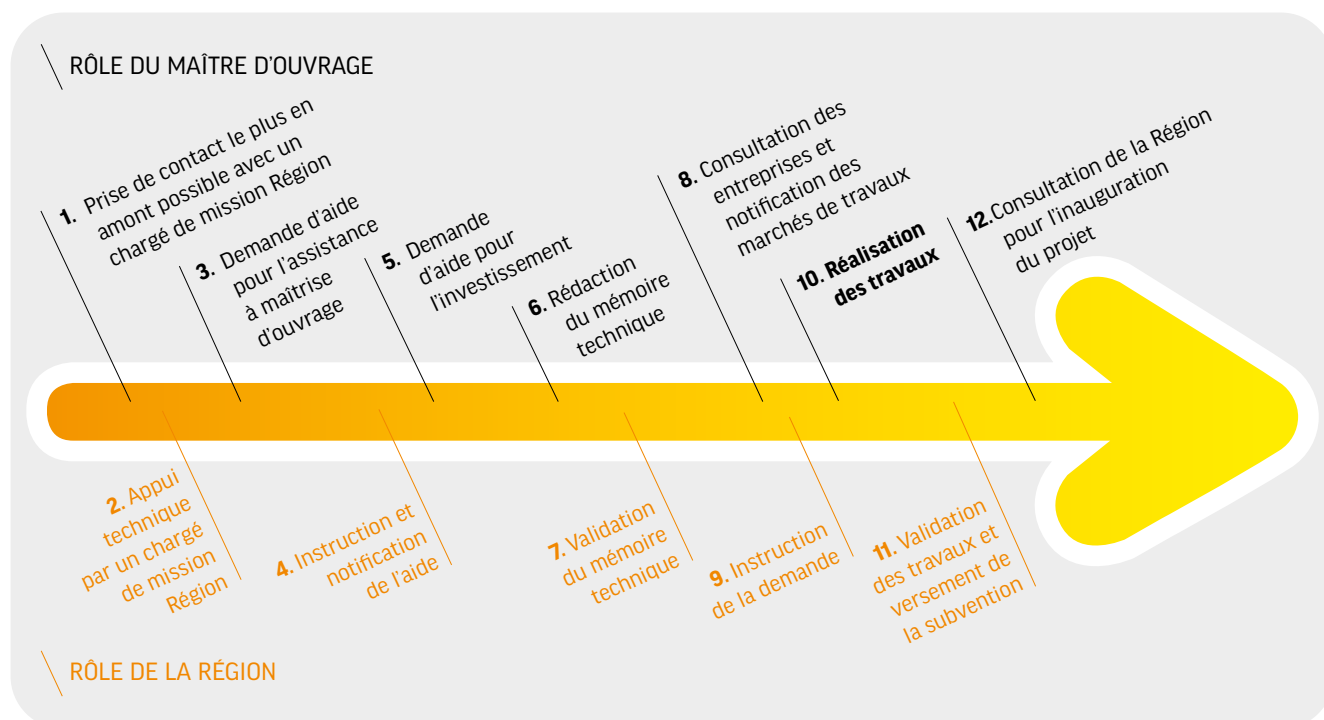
RÔLE DU MAÎTRE D'OUVRAGE

1. Prise de contact le plus en amont possible avec un chargé de mission Région

3. Demande d'aide pour l'assistance à maîtrise d'ouvrage

5. Demande d'aide pour l'investissement

6. Rédaction du mémoire technique

8. Consultation des entreprises et notification des marchés de travaux

10. Réalisation des travaux

12. Consultation de la Région pour l'inauguration du projet

2. Appui technique par un chargé de mission Région

4. Instruction et notification de l'aide

7. Validation du mémoire technique

9. Instruction de la demande

11. Validation des travaux et versement de la subvention

RÔLE DE LA RÉGION